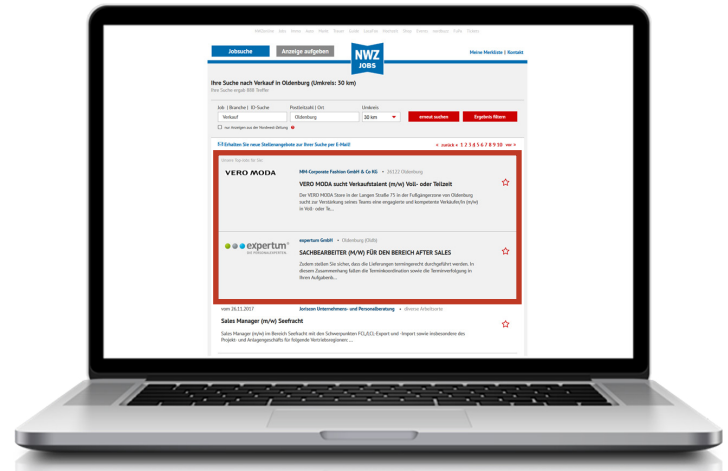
Jobsuche
Anzeige aufgeben
NWZ JOBS
Meine Merkliste | Kontakt

Ihre Suche nach Verkauf in Oldenburg (Umkreis: 30 km)
Ihre Suche ergab 808 Treffer

Job | Branche | ID-Suche
Verkauf
Postleitzahl | Ort
Oldenburg
Umkreis
30 km
erneut suchen
Ergebnis filtern

Erhalten Sie neue Stellenangebote zu Ihrer Suche per E-Mail!
« zurück « 1 2 3 4 5 6 7 8 9 10 vor »

Unsere Topjobs für Sie

VERO MODA
MH Corporate Fashion GmbH & Co KG • 26122 Oldenburg
VERO MODA sucht Verkaufstalent (m/w) Voll- oder Teilzeit
Der VERO MODA Store in der Langen Straße 71 in der Fußgängerzone von Oldenburg sucht zur Verstärkung seines Teams eine engagierte und kompetente Verkäufer/in (m/w) in Voll- oder Te...

expertum
expertum GmbH • Oldenburg (Oldb)
SACHBEARBEITER (M/W) FÜR DEN BEREICH AFTER SALES
Zudem stellen Sie sicher, dass die Lieferungen termingerecht durchgeführt werden. In diesem Zusammenhang fallen die Terminkoordination sowie die Terminverfolgung in Ihren Aufgabenb...

vom 26.11.2017
Jonsson Unternehmens- und Personalberatung • diverse Arbeitsorte
Sales Manager (m/w) Seefracht
Sales Manager (m/w) im Bereich Seefracht mit den Schwerpunkten FCL/LCL Export und -Import sowie insbesondere des Projekt- und Anlagengeschäfts für folgende Vertriebsregionen ...